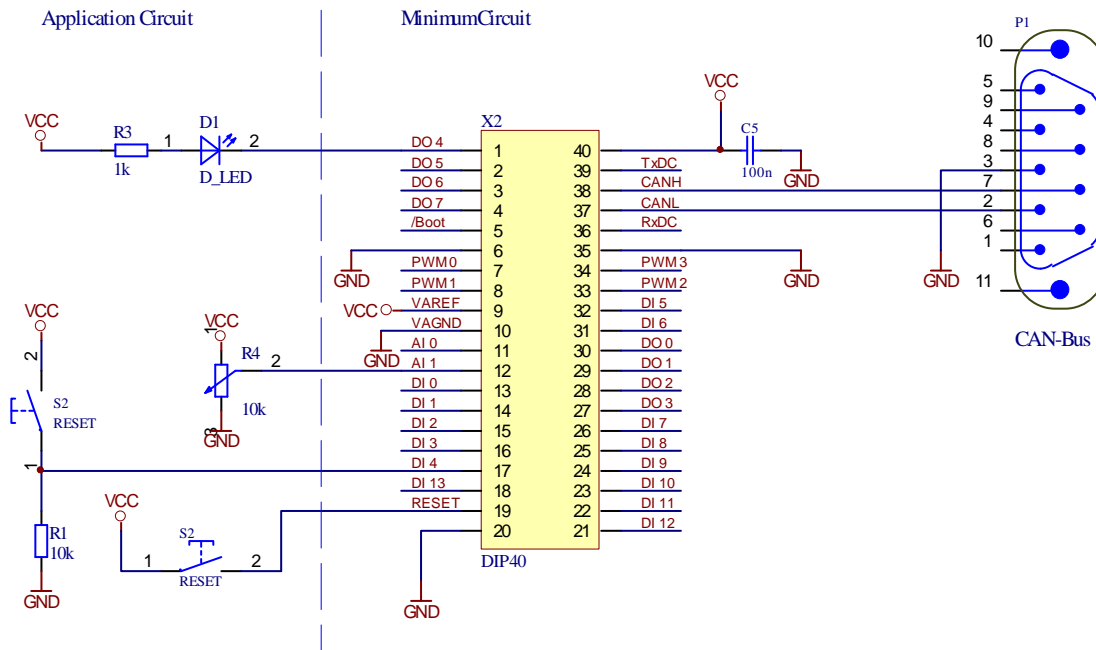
Application Circuit

MinimumCircuit

VCC
R3
1k
1
D1
D_LED
2

X2
DO 4
DO 5
DO 6
DO 7
/Boot
GND
PWM0
PWM1
VCC
VAREF
VAGND
GND
AI 0
AI 1
DI 0
DI 1
DI 2
DI 3
DI 4
DI 13
RESET

1
2
3
4
5
6
7
8
9
10
11
12
13
14
15
16
17
18
19
20

40
39
38
37
36
35
34
33
32
31
30
29
28
27
26
25
24
23
22
21

DIP40

TxDC
CANH
CANL
RxDC
PWM3
PWM2
DI 5
DI 6
DO 0
DO 1
DO 2
DO 3
DI 7
DI 8
DI 9
DI 10
DI 11
DI 12

VCC
C5
100n
GND
GND

P1
10
5
9
4
8
3
7
2
6
1
11
GND
CAN-Bus

VCC
2
S2
RESET
1
R1
10k
GND

VCC
1
R4
2
10k
3
GND

VCC
S2
1
RESET
2

GND